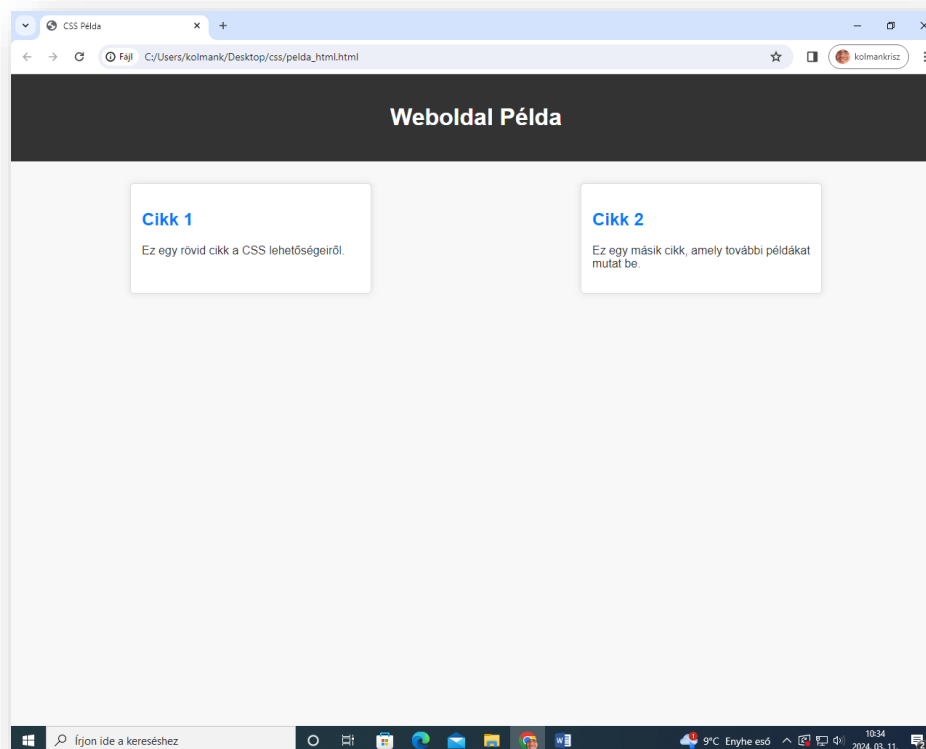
CSS Példa
×
+
Fájl C:/Users/kolmank/Desktop/css/pelda_html.html
kolmankrisz

Weboldal Példa

Cikk 1

Ez egy rövid cikk a CSS lehetőségeiről.

Cikk 2

Ez egy másik cikk, amely további példákat mutat be.

Írjon ide a kereséshez
9°C Enyhe eső
10:34
2024. 03. 11.